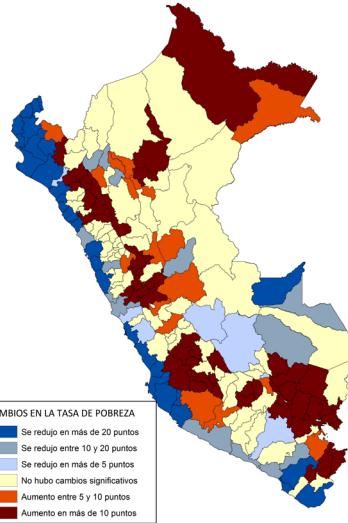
MBIOS EN LA TASA DE POBREZA
Se redujo en más de 20 puntos
Se redujo entre 10 y 20 puntos
Se redujo en más de 5 puntos
No hubo cambios significativos
Aumento entre 5 y 10 puntos
Aumento en más de 10 puntos